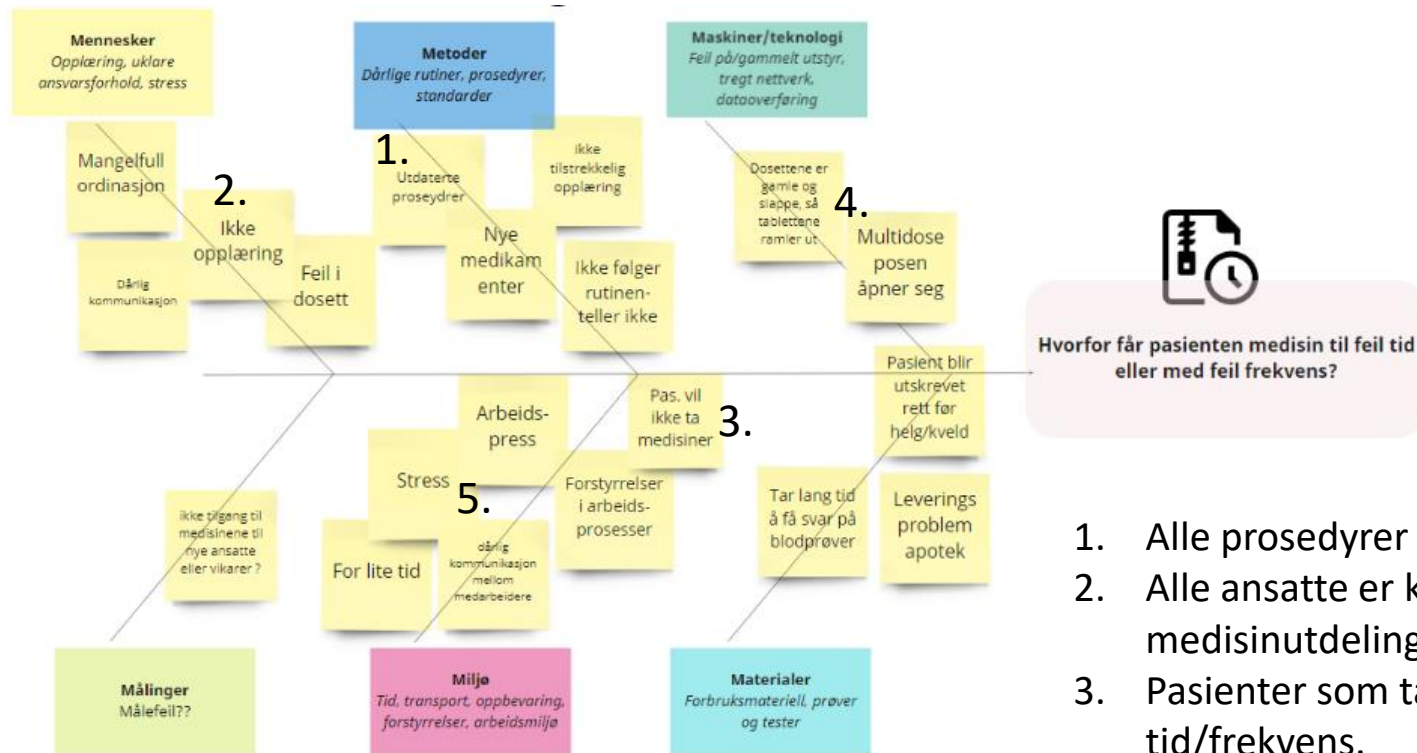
Mennesker
Opplæring, uklare ansvarsforhold, stress

Metoder
Dårlige rutiner, prosedyrer, standarder

Maskiner/teknologi
Feil på/gammelt utstyr, tregt nettverk, dataoverføring

Mangelfull ordinasjon

2.
Ikke opplæring

Dårlig kommunikasjon

Feil i dosett

1.
Utdaterte proseydrer

Ikke tilstrekkelig opplæring

Nye medikamenter

Ikke følger rutinen- teller ikke

Dosettene er gamle og slappe, så tablettene ramler ut

4.
Multidose posen åpner seg

Hvorfor får pasienten medisin til feil tid eller med feil frekvens?

Pasient blir utskrevet rett før helg/kveld

Arbeids-press

Pas. vil ikke ta medisiner

3.

Stress

5.

Forstyrrelser i arbeids-prosesser

Tar lang tid å få svar på blodprøver

Leverings problem apotek

ikke tilgang til medisinene til nye ansatte eller vikarer ?

For lite tid

dårlig kommunikasjon mellom medarbeidere

Målinger
Målefeil??

Miljø
Tid, transport, oppbevaring, forstyrrelser, arbeidsmiljø

Materialer
Forbruksmateriell, prøver og tester

1. Alle prosedyrer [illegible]
2. Alle ansatte er k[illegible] medisinutdeling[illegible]
3. Pasienter som ta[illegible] tid/frekvens.